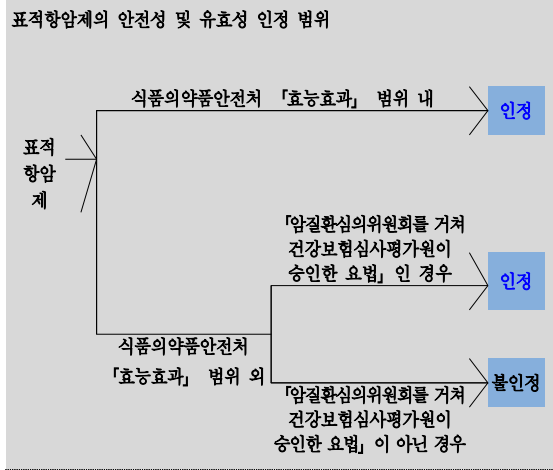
표적항암제의 안전성 및 유효성 인정 범위

표적항암제

식품의약품안전처 「효능효과」 범위 내

인정

「암질환심의위원회를 거쳐 건강보험심사평가원이 승인한 요법」 인 경우

인정

식품의약품안전처 「효능효과」 범위 외

불인정

「암질환심의위원회를 거쳐 건강보험심사평가원이 승인한 요법」 이 아닌 경우